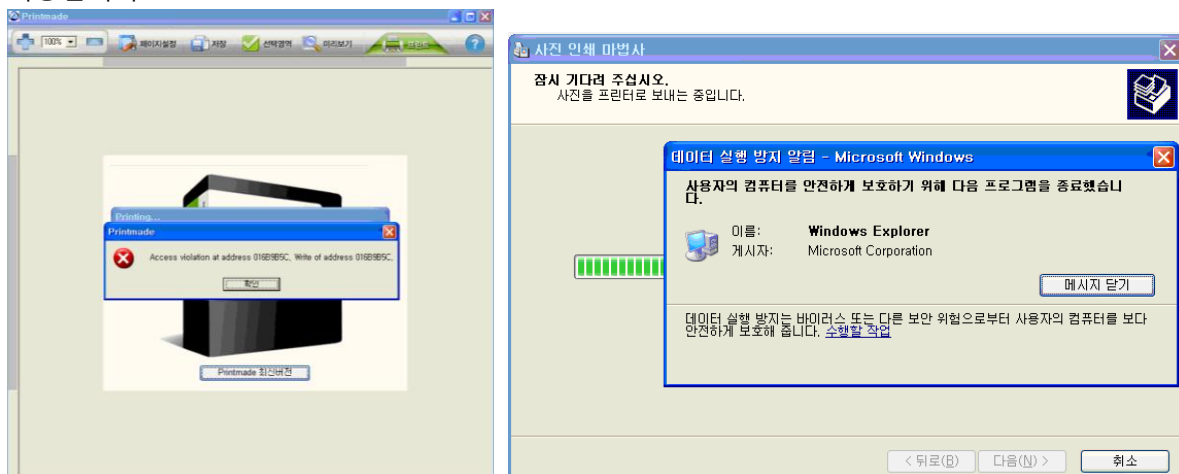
Printmade

100%

페이지설정 저장 선택영역 미리보기 프린트

Printing...

Printmade

Access violation at address 016B9B5C. Write of address 016B9B5C.

확인

Printmade 최신버전

사진 인쇄 마법사

잠시 기다려 주십시오.
사진을 프린터로 보내는 중입니다.

데이터 실행 방지 알림 - Microsoft Windows

사용자의 컴퓨터를 안전하게 보호하기 위해 다음 프로그램을 종료했습니다.

이름: Windows Explorer
게시자: Microsoft Corporation

메시지 닫기

데이터 실행 방지는 바이러스 또는 다른 보안 위협으로부터 사용자의 컴퓨터를 보다 안전하게 보호해 줍니다. 수행할 작업

< 뒤로(B) 다음(N) > 취소